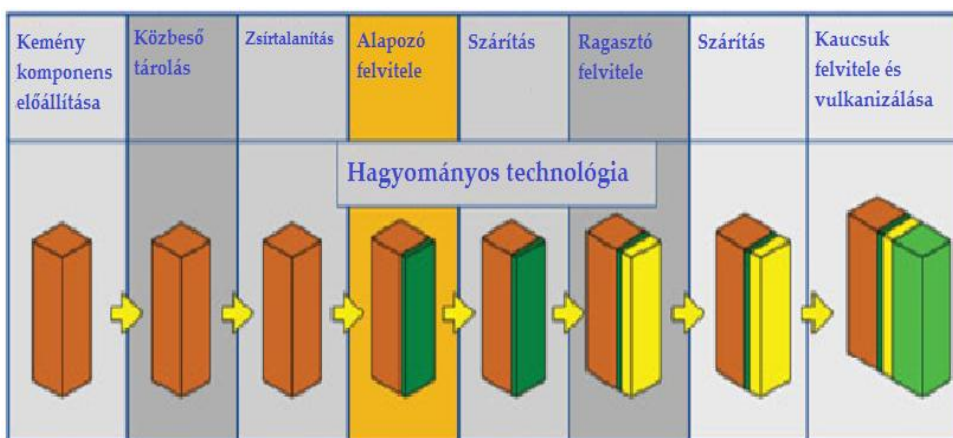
| Kemény komponens előállítása | Közbeső tárolás | Zsírtalanítás | Alapozó felvitele | Szárítás | Ragasztó felvitele | Szárítás | Kaucsuk felvitele és vulkanizálása |
|---|---|---|---|---|---|---|---|

Hagyományos technológia